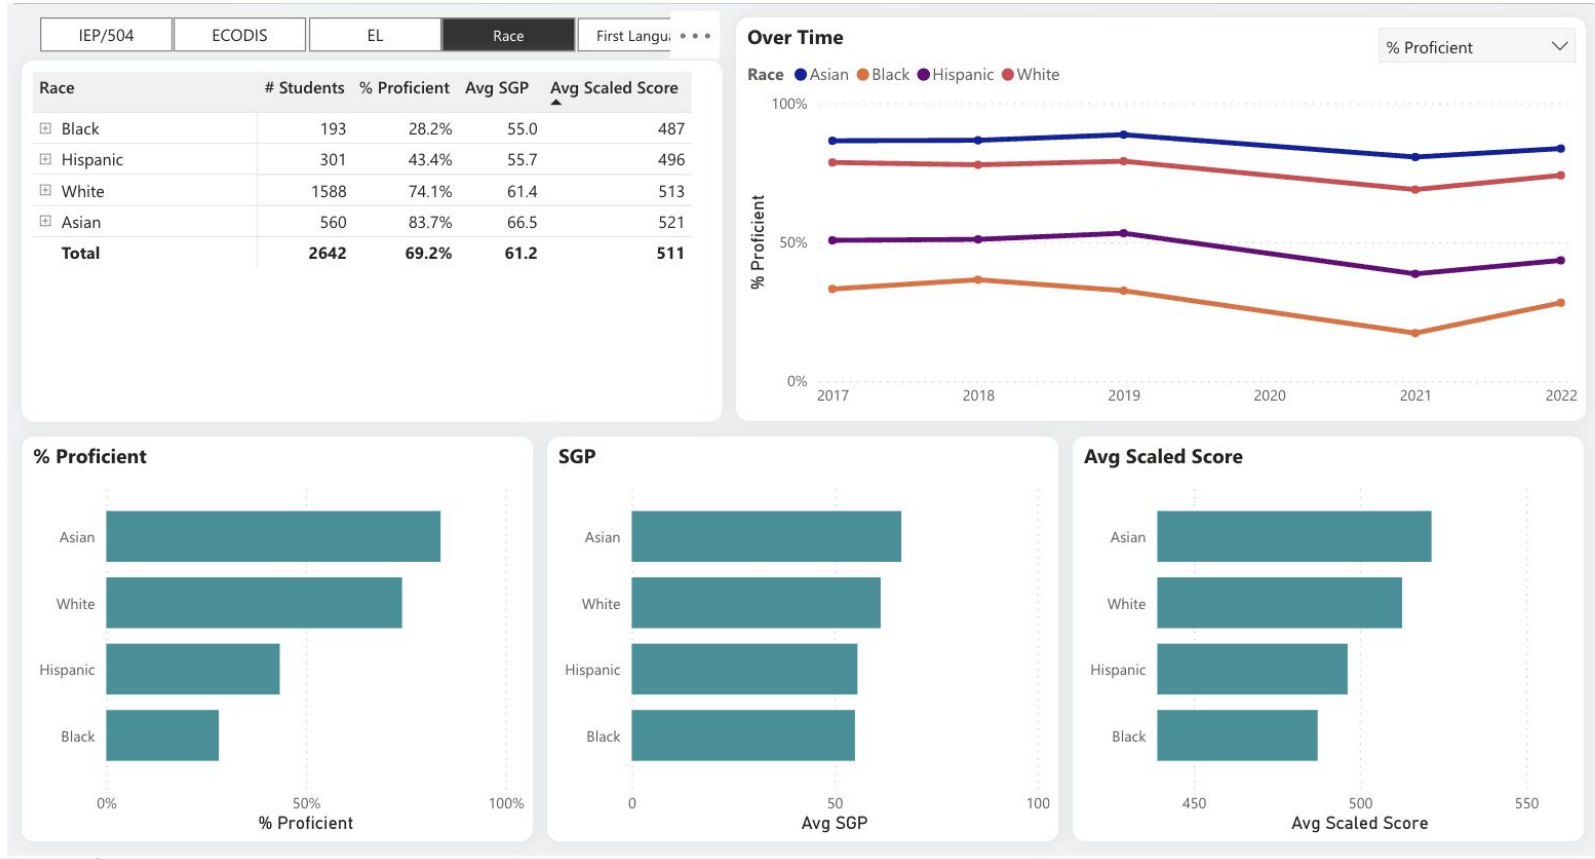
IEP/504 ECODIS EL Race First Langu: • • •

| Race | # Students | % Proficient | Avg SGP | Avg Scaled Score |
|---|---|---|---|---|
| ⊞ Black | 193 | 28.2% | 55.0 | 487 |
| ⊞ Hispanic | 301 | 43.4% | 55.7 | 496 |
| ⊞ White | 1588 | 74.1% | 61.4 | 513 |
| ⊞ Asian | 560 | 83.7% | 66.5 | 521 |
| **Total** | **2642** | **69.2%** | **61.2** | **511** |

Over Time

% Proficient

Race Asian Black Hispanic White

100%
50%
0%
% Proficient
2017 2018 2019 2020 2021 2022

% Proficient

Asian
White
Hispanic
Black
0% 50% 100%
% Proficient

SGP

Asian
White
Hispanic
Black
0 50 100
Avg SGP

Avg Scaled Score

Asian
White
Hispanic
Black
450 500 550
Avg Scaled Score